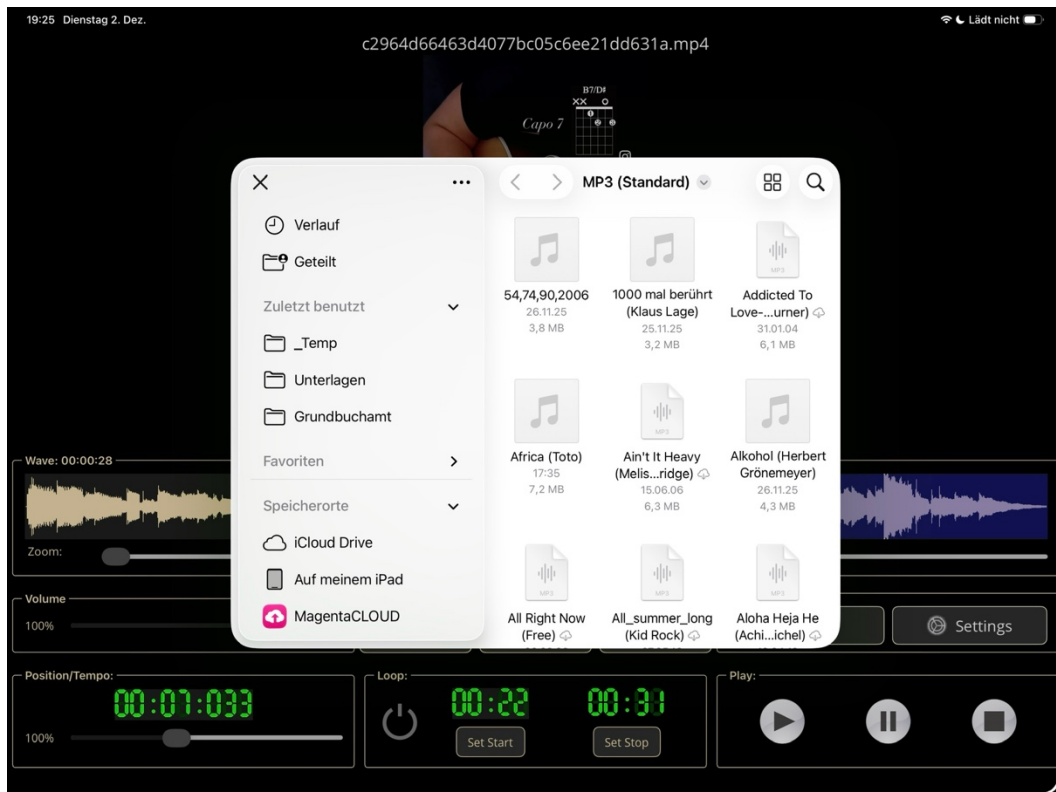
19:25 Dienstag 2. Dez.

Lädt nicht

c2964d66463d4077bc05c6ee21dd631a.mp4

B7/D♯
Capo 7

Verlauf
Geteilt
Zuletzt benutzt
_Temp
Unterlagen
Grundbuchamt
Favoriten
Speicherorte
iCloud Drive
Auf meinem iPad
MagentaCLOUD

MP3 (Standard)

54,74,90,2006
26.11.25
3,8 MB

1000 mal berührt (Klaus Lage)
25.11.25
3,2 MB

Addicted To Love-...urner)
31.01.04
6,1 MB

Africa (Toto)
17:35
7,2 MB

Ain't It Heavy (Melis...ridge)
15.06.06
6,3 MB

Alkohol (Herbert Grönemeyer)
26.11.25
4,3 MB

All Right Now (Free)

All_summer_long (Kid Rock)

Aloha Heja He (Achi...ichel)

Wave: 00:00:28
Zoom:
Volume
100%
Settings
Position/Tempo:
00:07:033
100%
Loop:
00:22
00:31
Set Start
Set Stop
Play: